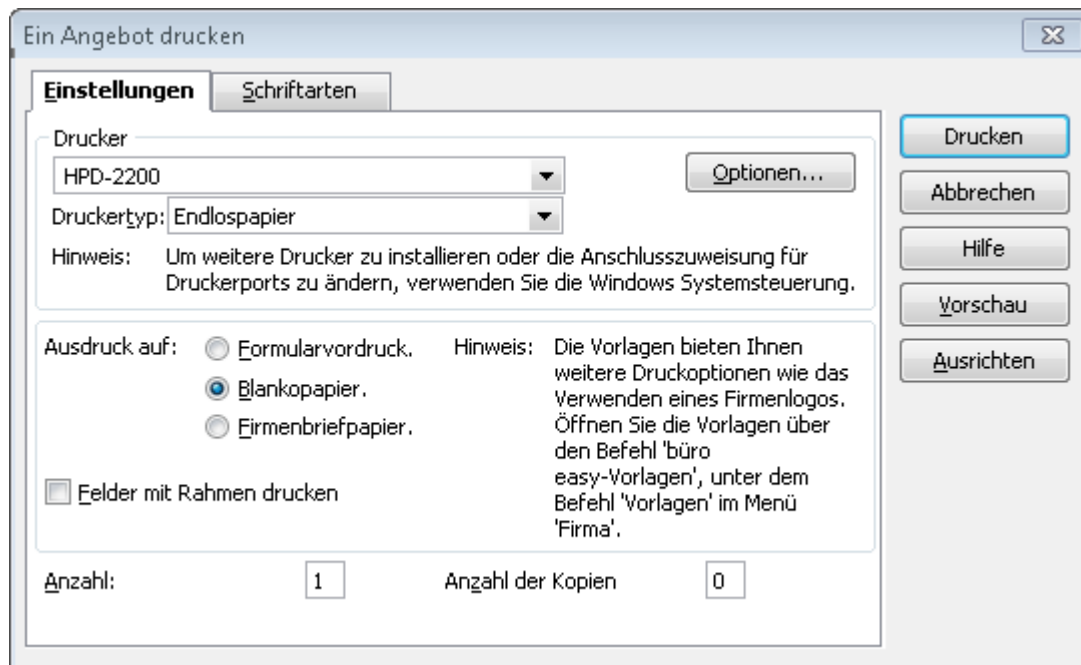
Ein Angebot drucken

Einstellungen | Schriftarten

Drucker

HPD-2200

Optionen...

Druckertyp: Endlospapier

Hinweis: Um weitere Drucker zu installieren oder die Anschlusszuweisung für Druckerports zu ändern, verwenden Sie die Windows Systemsteuerung.

Ausdruck auf: Formularvordruck. Blankopapier. Firmenbriefpapier.

Hinweis: Die Vorlagen bieten Ihnen weitere Druckoptionen wie das Verwenden eines Firmenlogos. Öffnen Sie die Vorlagen über den Befehl 'büro easy-Vorlagen', unter dem Befehl 'Vorlagen' im Menü 'Firma'.

Felder mit Rahmen drucken

Anzahl: 1

Anzahl der Kopien 0

Drucken

Abbrechen

Hilfe

Vorschau

Ausrichten